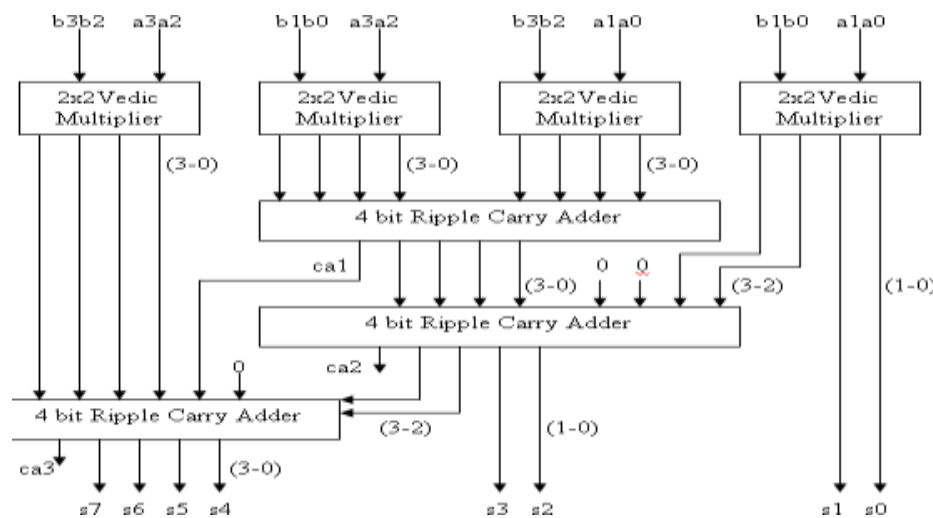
b3b2 a3a2 b1b0 a3a2 b3b2 a1a0 b1b0 a1a0

2x2Vedic Multiplier

2x2Vedic Multiplier

2x2Vedic Multiplier

2x2Vedic Multiplier

(3-0) (3-0) (3-0)

4 bit Ripple Carry Adder

ca1 0 0 (3-0) (3-2) (1-0)

4 bit Ripple Carry Adder

ca2 0

4 bit Ripple Carry Adder

(3-2) (1-0)

ca3 (3-0)

s7 s6 s5 s4 s3 s2 s1 s0